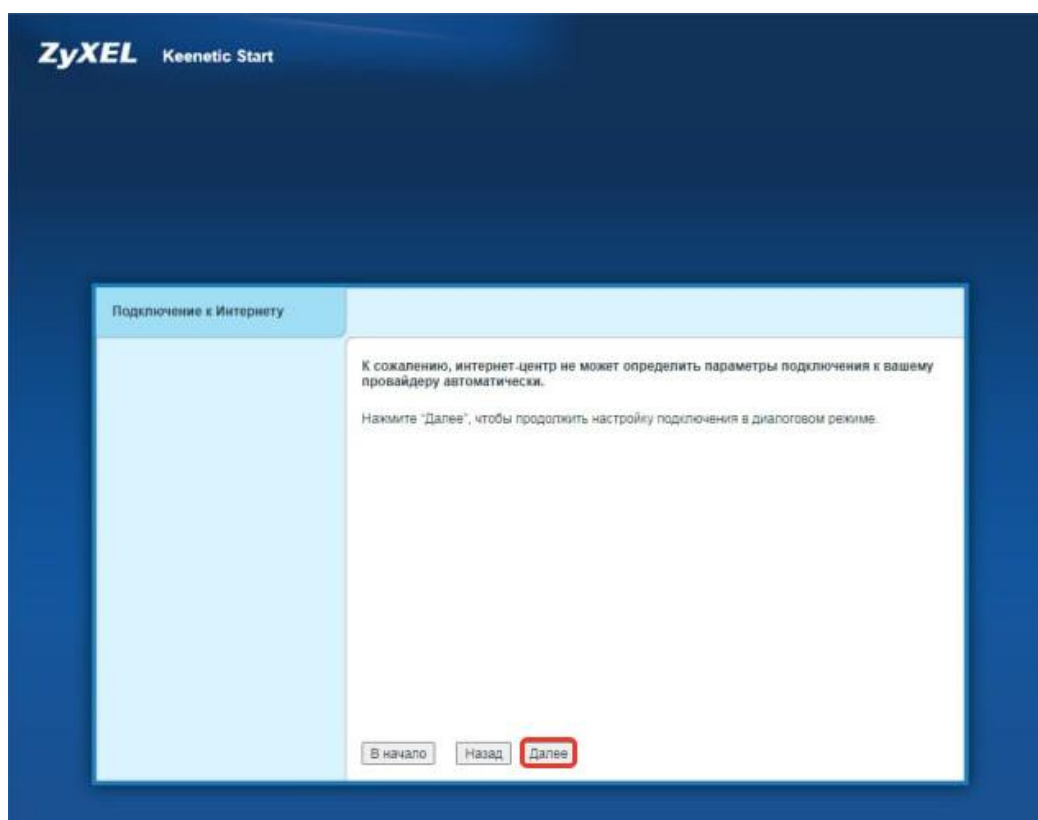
ZyXEL Keenetic Start

Подключение к Интернету

К сожалению, интернет-центр не может определить параметры подключения к вашему провайдеру автоматически.

Нажмите "Далее", чтобы продолжить настройку подключения в диалоговом режиме.

В начало Назад Далее